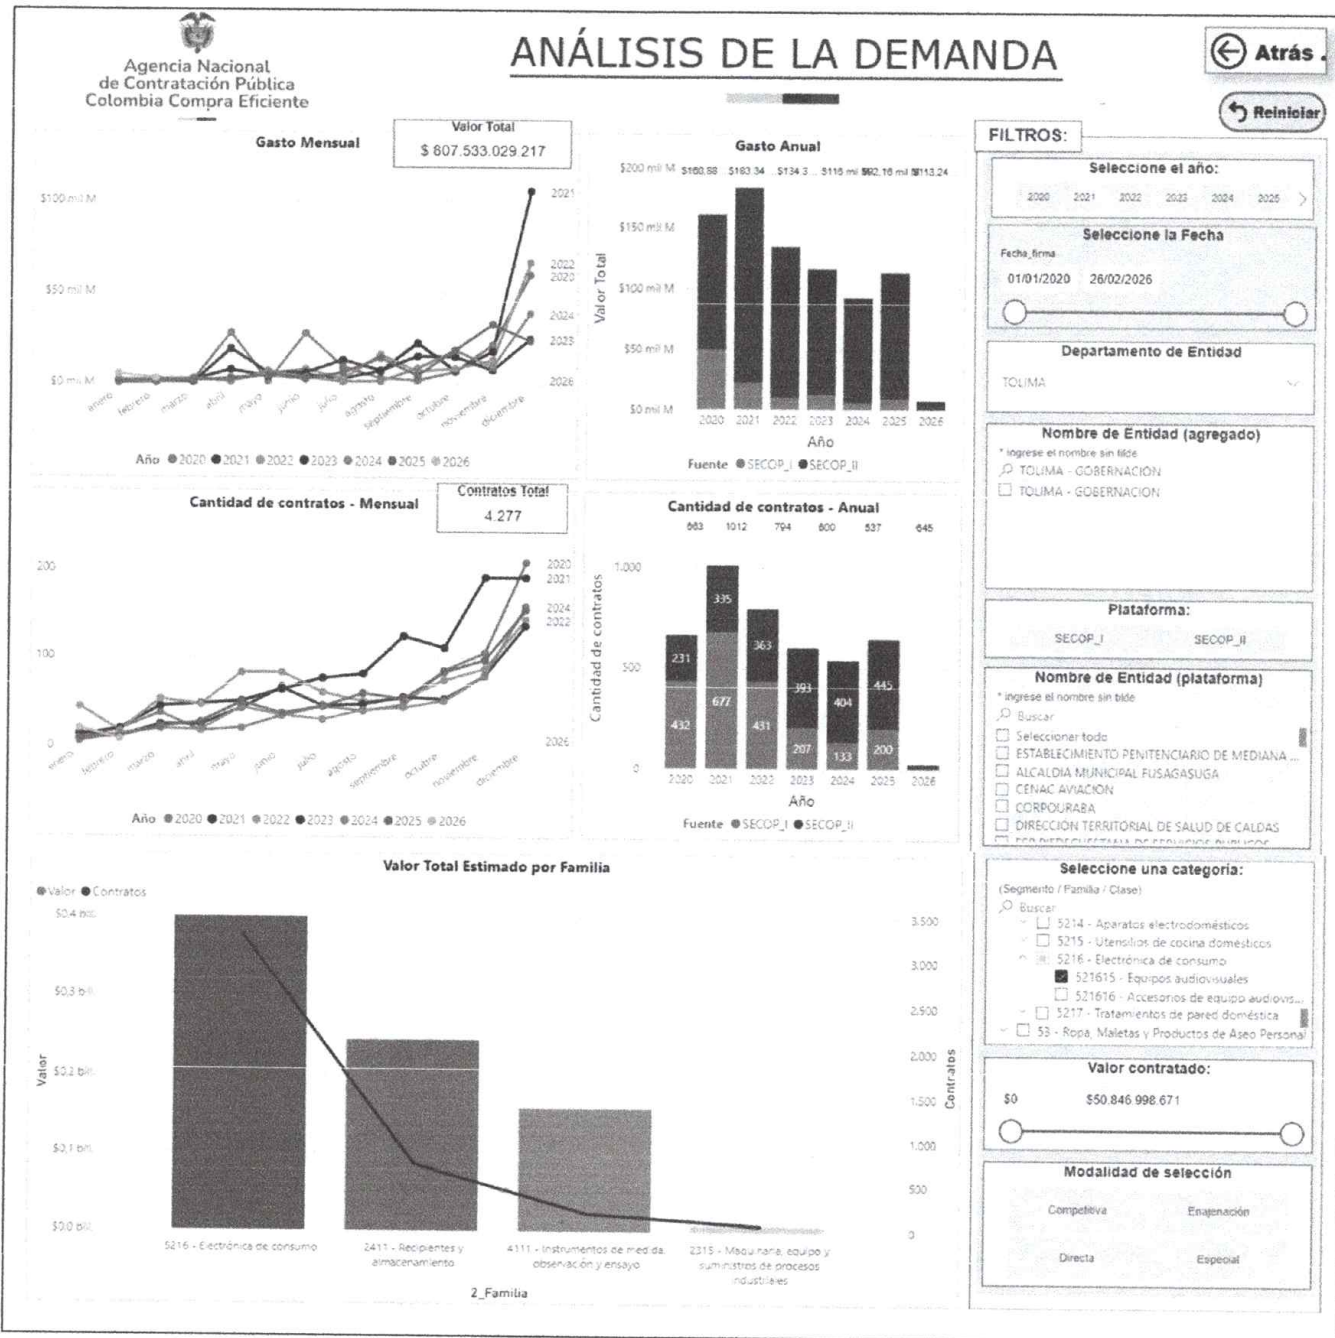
Agencia Nacional de Contratación Pública Colombia Compra Eficiente

ANÁLISIS DE LA DEMANDA

Atrás

Reiniciar

Gasto Mensual

Valor Total
$ 807.533.029.217

$100 mil M
$50 mil M
$0 mil M

2021
2022
2020
2024
2023
2026

enero febrero marzo abril mayo junio julio agosto septiembre octubre noviembre diciembre

Año 2020 2021 2022 2023 2024 2025 2026

Gasto Anual

$200 mil M $160,88 $183,34 $134,3... $116 mil $92,16 mil $113,24
$150 mil M
$100 mil M
$50 mil M
$0 mil M

Valor Total

2020 2021 2022 2023 2024 2025 2026
Año

Fuente SECOP_I SECOP_II

FILTROS:

Seleccione el año:
2020 2021 2022 2023 2024 2025

Seleccione la Fecha
Fecha_firma
01/01/2020 26/02/2026

Departamento de Entidad
TOLIMA

Nombre de Entidad (agregado)
* ingrese el nombre sin tilde
TOLIMA - GOBERNACION
TOLIMA - GOBERNACION

Plataforma:
SECOP_I SECOP_II

Nombre de Entidad (plataforma)
* ingrese el nombre sin tilde
Buscar
Seleccionar todo
ESTABLECIMIENTO PENITENCIARIO DE MEDIANA ...
ALCALDIA MUNICIPAL FUSAGASUGA
CENAC AVIACION
CORPOURABA
DIRECCION TERRITORIAL DE SALUD DE CALDAS

Cantidad de contratos - Mensual

Contratos Total
4.277

200
100
0

2020
2021
2024
2022
2026

enero febrero marzo abril mayo junio julio agosto septiembre octubre noviembre diciembre

Año 2020 2021 2022 2023 2024 2025 2026

Cantidad de contratos - Anual

663 1012 794 600 537 645

1.000
500
0

Cantidad de contratos

231 335 363 393 404 445
432 677 431 207 133 200

2020 2021 2022 2023 2024 2025 2026
Año

Fuente SECOP_I SECOP_II

Valor Total Estimado por Familia

Valor Contratos

$0,4 bill.
$0,3 bill.
$0,2 bill.
$0,1 bill.
$0,0 bill.

Valor

3.500
3.000
2.500
2.000
1.500
1.000
500
0

Contratos

5216 - Electrónica de consumo
2411 - Recipientes y almacenamiento
4111 - Instrumentos de medida, observación y ensayo
2315 - Maquinaria, equipo y suministros de procesos industriales

2_Familia

Seleccione una categoría:
(Segmento / Familia / Clase)
Buscar
5214 - Aparatos electrodomésticos
5215 - Utensilios de cocina domésticos
5216 - Electrónica de consumo
521615 - Equipos audiovisuales
521616 - Accesorios de equipo audiovis...
5217 - Tratamientos de pared doméstica
53 - Ropa, Maletas y Productos de Aseo Personal

Valor contratado:
$0 $50.846.998.671

Modalidad de selección
Competitiva Enajenación
Directa Especial